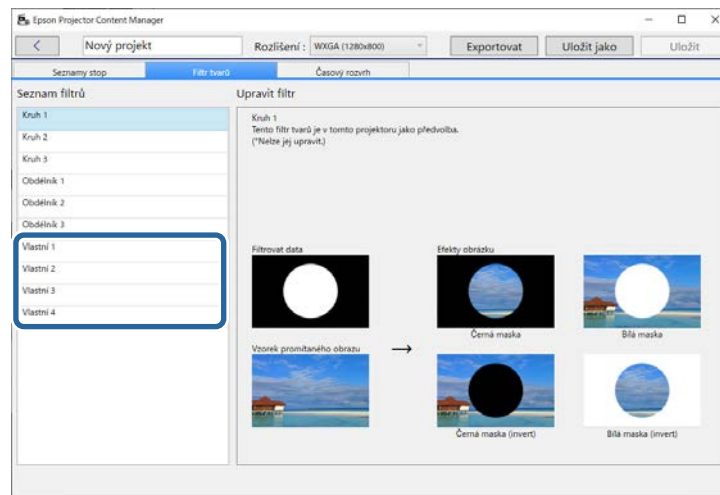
Epson Projector Content Manager

Nový projekt

Rozlišení : WXGA (1280x800)

Exportovat

Uložit jako

Uložit

Seznamy stop

Filtr tvarů

Časový rozvrh

Seznam filtrů

Kruh 1

Kruh 2

Kruh 3

Obdélník 1

Obdélník 2

Obdélník 3

Vlastní 1

Vlastní 2

Vlastní 3

Vlastní 4

Upravit filtr

Kruh 1
Tento filtr tvarů je v tomto projektoru jako předvolba.
(*Nelze jej upravit.)

Filtrovat data

Efekty obrázku

Černá maska

Bílá maska

Vzorek promítaného obrazu

Černá maska (invert)

Bílá maska (invert)